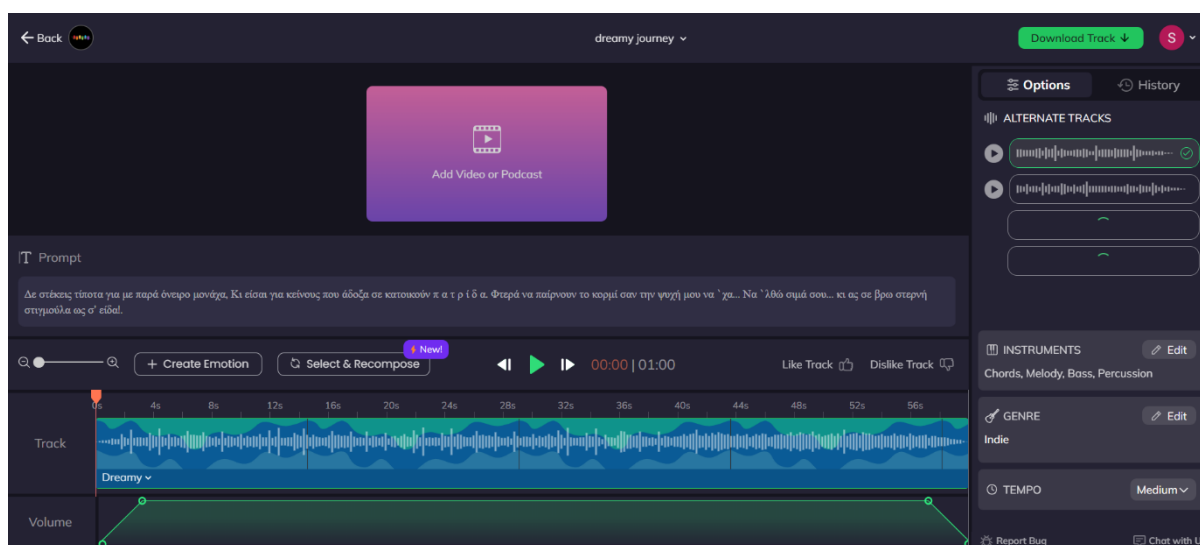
Back

dreamy journey

Download Track

S

Add Video or Podcast

Prompt

Δε στέκεις τίποτα για με παρά όνειρο μονάχα, Κι είσαι για κείνους που άδοξα σε κατοικούν π α τ ρ ί δ α. Φτερά να παίρνουν το κορμί σαν την ψυχή μου να `χα... Να `λθώ σιμά σου... κι ας σε βρω στερνή στιγμούλα ως σ' είδα!.

Create Emotion

Select & Recompose

New!

00:00 | 01:00

Like Track

Dislike Track

0s 4s 8s 12s 16s 20s 24s 28s 32s 36s 40s 44s 48s 52s 56s

Track

Dreamy

Volume

Options

History

ALTERNATE TRACKS

INSTRUMENTS

Edit

Chords, Melody, Bass, Percussion

GENRE

Edit

Indie

TEMPO

Medium

Report Bug

Chat with U